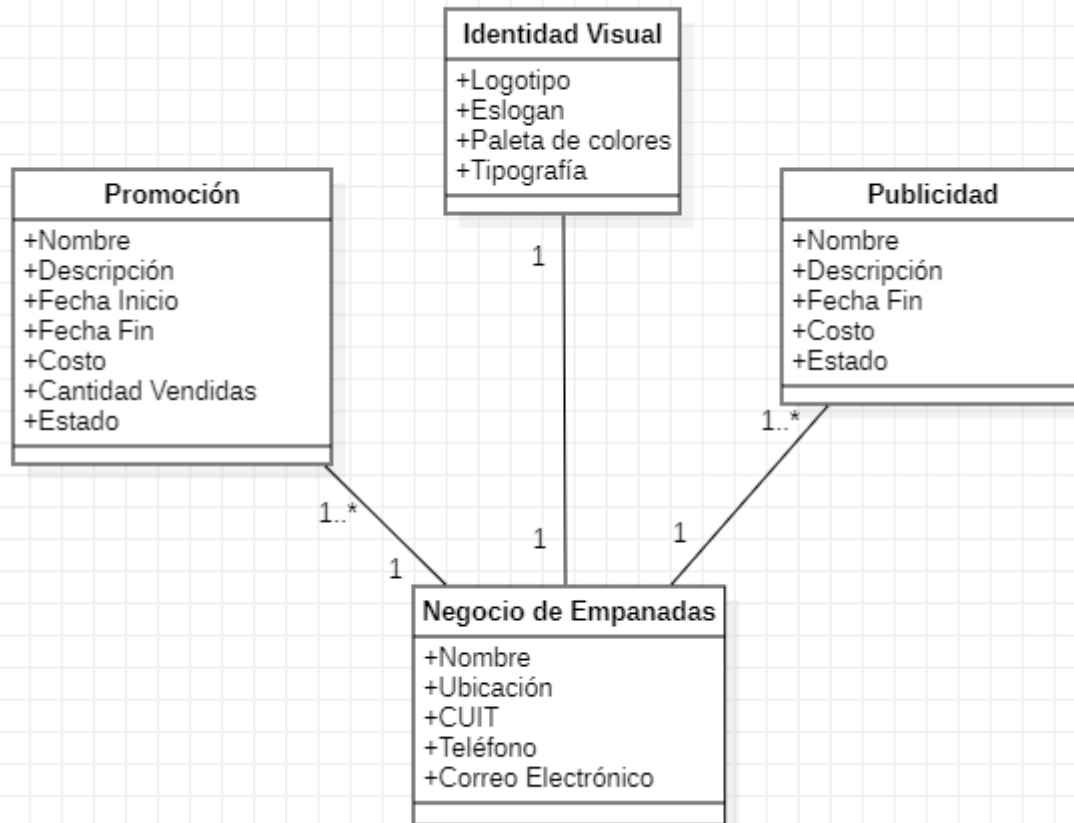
Identidad Visual
+Logotipo
+Eslogan
+Paleta de colores
+Tipografía

Promoción
+Nombre
+Descripción
+Fecha Inicio
+Fecha Fin
+Costo
+Cantidad Vendidas
+Estado

Publicidad
+Nombre
+Descripción
+Fecha Fin
+Costo
+Estado

1

1..*

1..*

1

1

1

Negocio de Empanadas
+Nombre
+Ubicación
+CUIT
+Teléfono
+Correo Electrónico